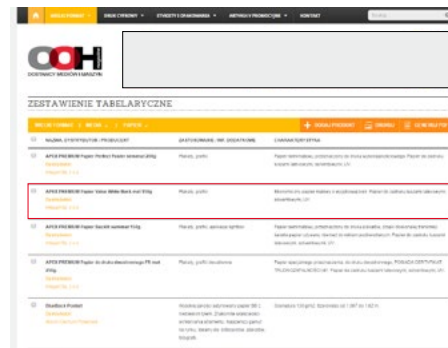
OOH
DOSTAWCY MEDIÓW I MASZYN

ZESTAWIENIE TABELARYCZNE

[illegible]

NAZWA / DYSTRYBUTOR / PRODUCENT | ZASTOSOWANIE / INF. DODATKOWE | CHARAKTERYSTYKA

APCO PREMIUM Paper Perfect Poster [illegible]

APCO PREMIUM Paper Value White Back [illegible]

APCO PREMIUM Paper Backlit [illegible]

APCO PREMIUM Paper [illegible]

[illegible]